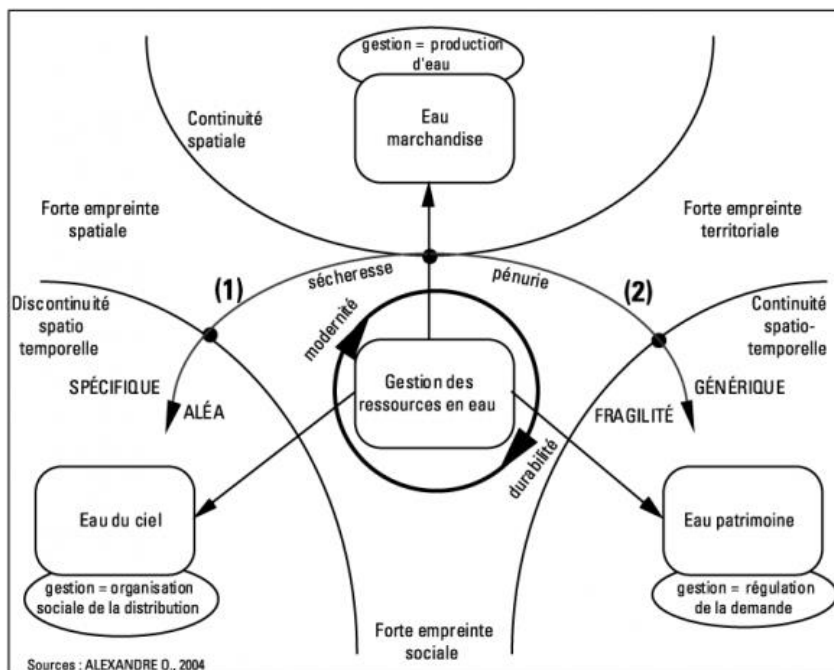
gestion = production d'eau

Eau marchandise

Continuité spatiale

Forte empreinte spatiale

Forte empreinte territoriale

(1)

sécheresse

pénurie

(2)

Discontinuité spatio temporelle

Continuité spatio-temporelle

modernité

Gestion des ressources en eau

SPÉCIFIQUE

ALÉA

GÉNÉRIQUE

FRAGILITÉ

durabilité

Eau du ciel

gestion = organisation sociale de la distribution

Eau patrimoine

gestion = régulation de la demande

Forte empreinte sociale

Sources : ALEXANDRE O., 2004